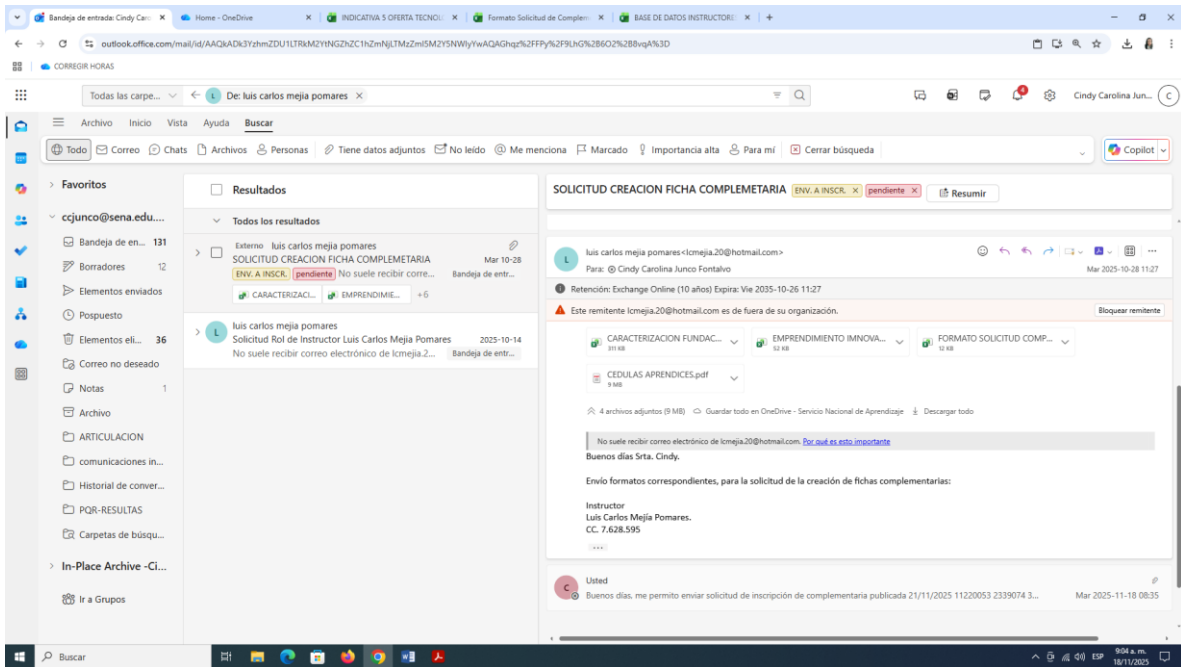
Bandeja de entrada: Cindy Caro ×
Home - OneDrive ×
INDICATIVA 5 OFERTA TECNOL ×
Formato Solicitud de Complem ×
BASE DE DATOS INSTRUCTORE ×
+

outlook.office.com/mail/id/AAQkADk3YzhmZDU1LTRkM2YtNGZhZC1hZmNjLTMzZmI5M2Y5NWIyYwAQAGhqz%2FFPy%2F9LhG%2B6O2%2B8vqA%3D

CORREGIR HORAS

Todas las carpe... De: luis carlos mejia pomares ×

Cindy Carolina Jun... C

Archivo Inicio Vista Ayuda Buscar

Todo Correo Chats Archivos Personas Tiene datos adjuntos No leído Me menciona Marcado Importancia alta Para mí Cerrar búsqueda

Copilot

Favoritos
ccjunco@sena.edu....
Bandeja de en... 131
Borradores 12
Elementos enviados
Pospuesto
Elementos eli... 36
Correo no deseado
Notas 1
Archivo
ARTICULACION
comunicaciones in...
Historial de conver...
PQR-RESULTAS
Carpetas de búsqu...
In-Place Archive -Ci...
Ir a Grupos

Resultados
Todos los resultados

Externo luis carlos mejia pomares
SOLICITUD CREACION FICHA COMPLEMETARIA Mar 10-28
ENV. A INSCR. pendiente No suele recibir corre... Bandeja de entr...
CARACTERIZACI... EMPRENDIMIE... +6

luis carlos mejia pomares
Solicitud Rol de Instructor Luis Carlos Mejia Pomares 2025-10-14
No suele recibir correo electrónico de lcmejia.2... Bandeja de entr...

SOLICITUD CREACION FICHA COMPLEMETARIA ENV. A INSCR. × pendiente × Resumir

luis carlos mejia pomares<lcmejia.20@hotmail.com>
Para: Cindy Carolina Junco Fontalvo
Mar 2025-10-28 11:27

Retención: Exchange Online (10 años) Expira: Vie 2035-10-26 11:27

Este remitente lcmejia.20@hotmail.com es de fuera de su organización. Bloquear remitente

CARACTERIZACION FUNDAC... 311 KB
EMPRENDIMIENTO IMNOVA... 52 KB
FORMATO SOLICITUD COMP... 12 KB
CEDULAS APRENDICES.pdf 9 MB

4 archivos adjuntos (9 MB) Guardar todo en OneDrive - Servicio Nacional de Aprendizaje Descargar todo

No suele recibir correo electrónico de lcmejia.20@hotmail.com. Por qué es esto importante

Buenos días Srta. Cindy.

Envío formatos correspondientes, para la solicitud de la creación de fichas complementarias:

Instructor
Luis Carlos Mejía Pomares.
CC. 7.628.595

Usted
Buenos días, me permito enviar solicitud de inscripción de complementaria publicada 21/11/2025 11220053 2339074 3...
Mar 2025-11-18 08:35

Buscar
ESP 9:04 a. m. 18/11/2025